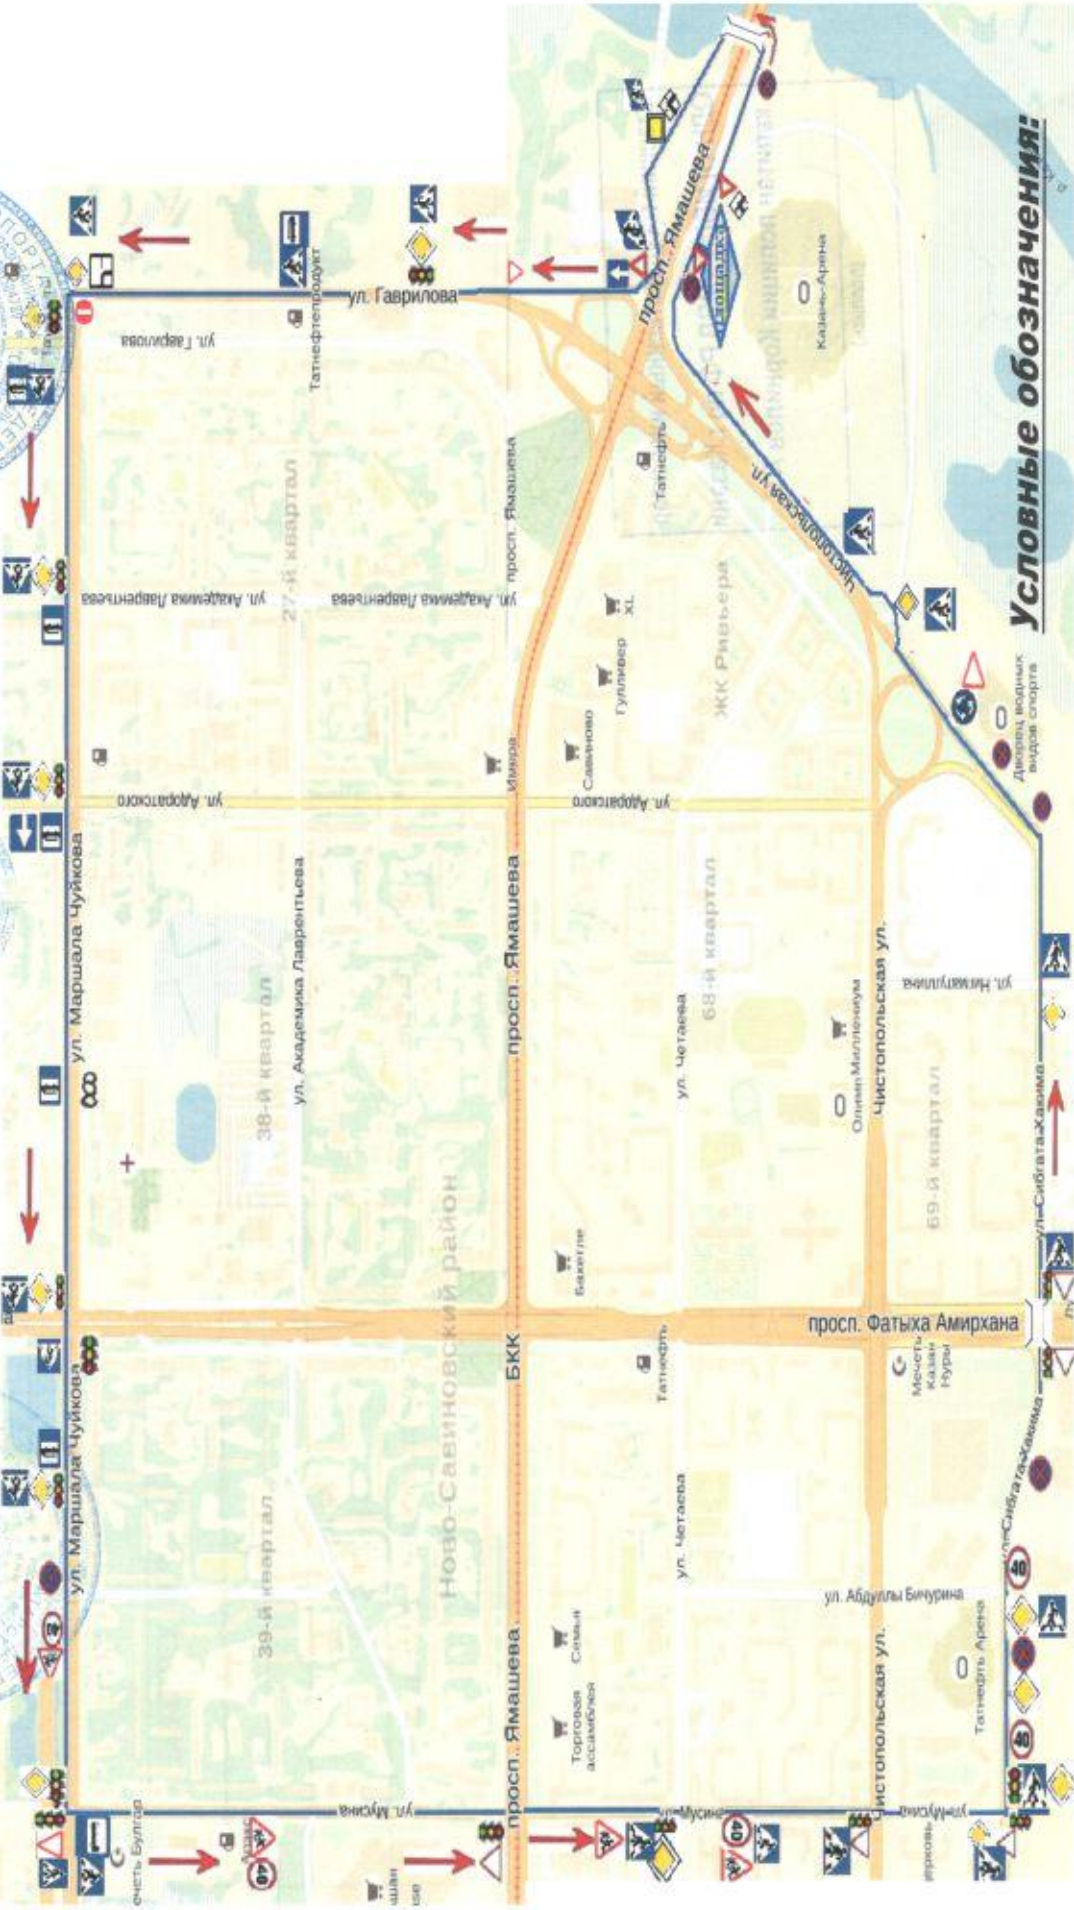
Условные обозначения:

ул. Маршала Чуйкова
ул. Маршала Чуйкова
ул. Гаврилова
ул. Гаврилова
Татнефтепродукт
27-й квартал
ул. Академика Лаврентьева
ул. Академика Лаврентьева
ул. Академика Лаврентьева
ул. Адоратского
ул. Адоратского
38-й квартал
39-й квартал
Ново-Савиновский район
просп. Ямашева
просп. Ямашева
просп. Ямашева
просп. Ямашева
БКК
Татнефть
Тандем
Казань-Арена
Чистопольская ул.
Чистопольская ул.
Чистопольская ул.
ЖК Ривьера
XL
Гулливер
Савиново
Имера
Дворец водных видов спорта
68-й квартал
ул. Четаева
ул. Четаева
Олимп Миллениум
ул. Низаматуллина
69-й квартал
ул. Сибгата Хакима
ул. Сибгата Хакима
просп. Фатыха Амирхана
Мечеть Казан Нуры
Бахетле
Татнефть
Семья
Торговая ассамблея
ул. Абдуллы Бичурина
Татнефть Арена
ул. Мусина
ул. Мусина
ул. Мусина
Мечеть Булгар
40
40
40
40